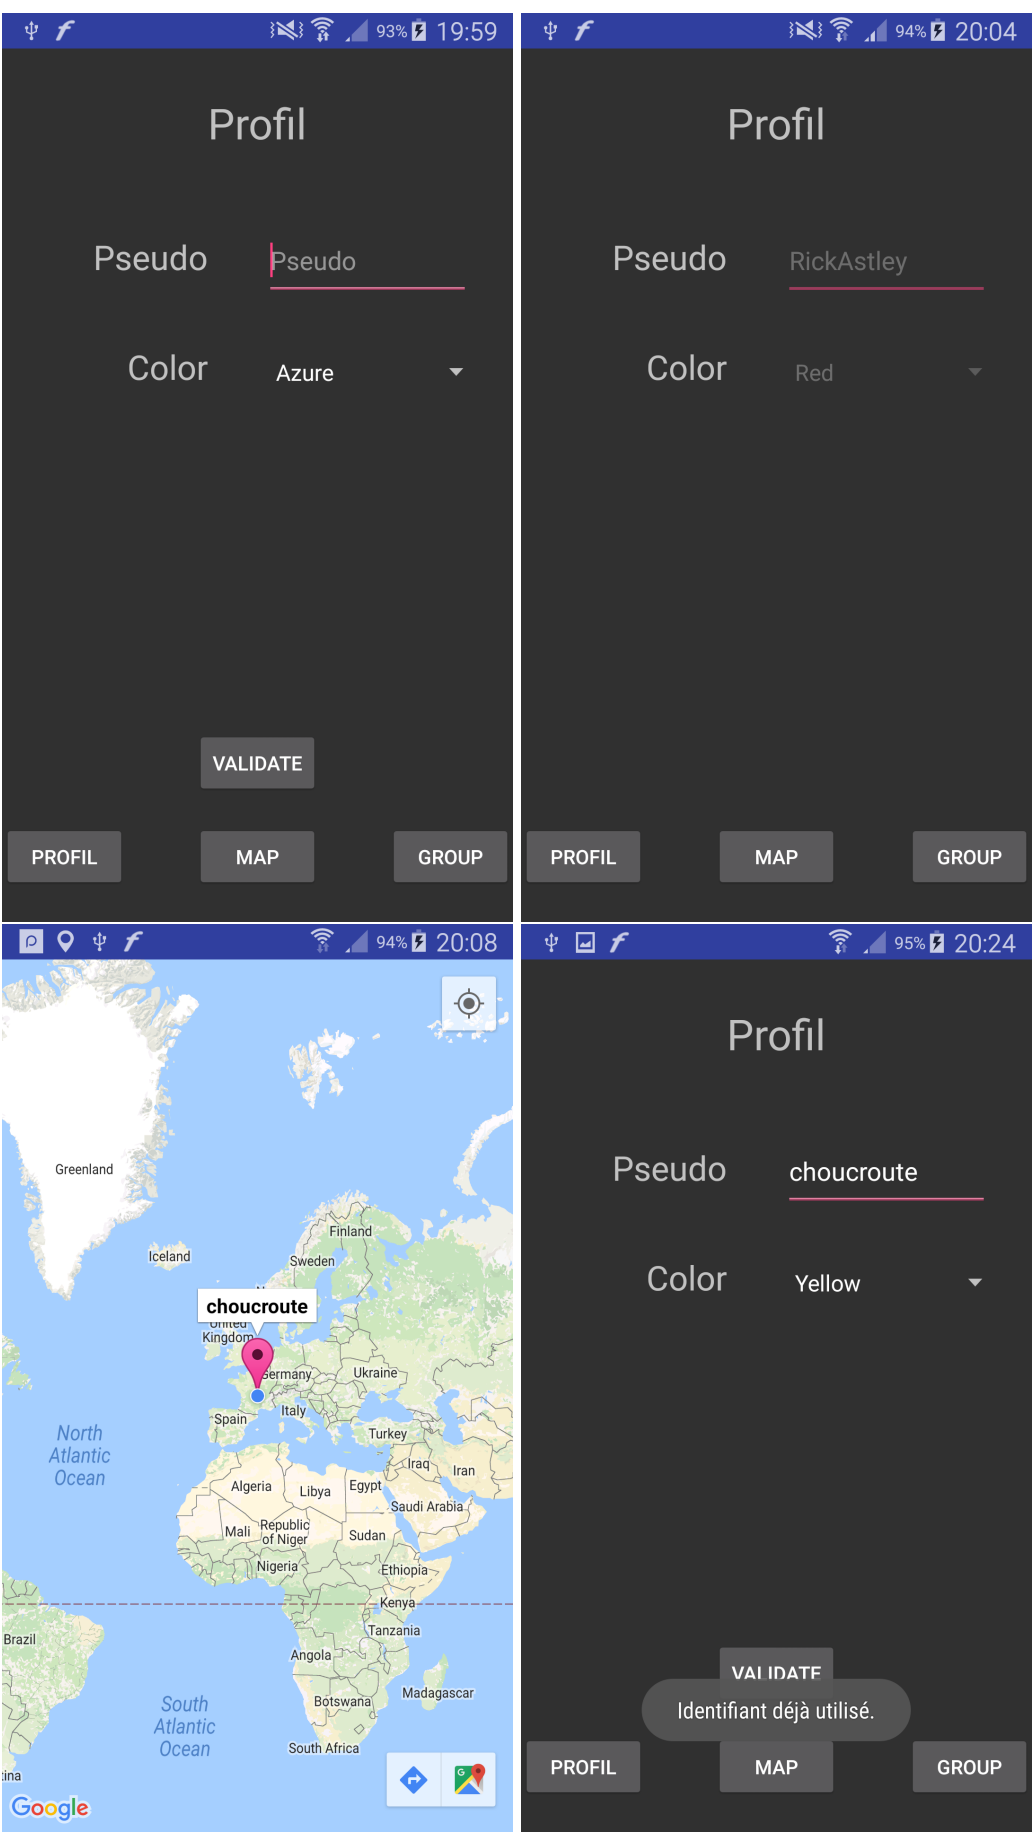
93% 19:59

Profil

Pseudo Pseudo

Color Azure

VALIDATE

PROFIL MAP GROUP

94% 20:04

Profil

Pseudo RickAstley

Color Red

PROFIL MAP GROUP

94% 20:08

Greenland

Iceland

Finland

Sweden

choucroute

United Kingdom

Germany

Ukraine

Spain

Italy

Turkey

North Atlantic Ocean

Iraq

Iran

Algeria

Libya

Egypt

Saudi Arabia

Mali

Republic of Niger

Sudan

Nigeria

Ethiopia

Kenya

Tanzania

Brazil

Angola

Madagascar

Botswana

South Atlantic Ocean

South Africa

ina

Google

95% 20:24

Profil

Pseudo choucroute

Color Yellow

VALIDATE

Identifiant déjà utilisé.

PROFIL MAP GROUP